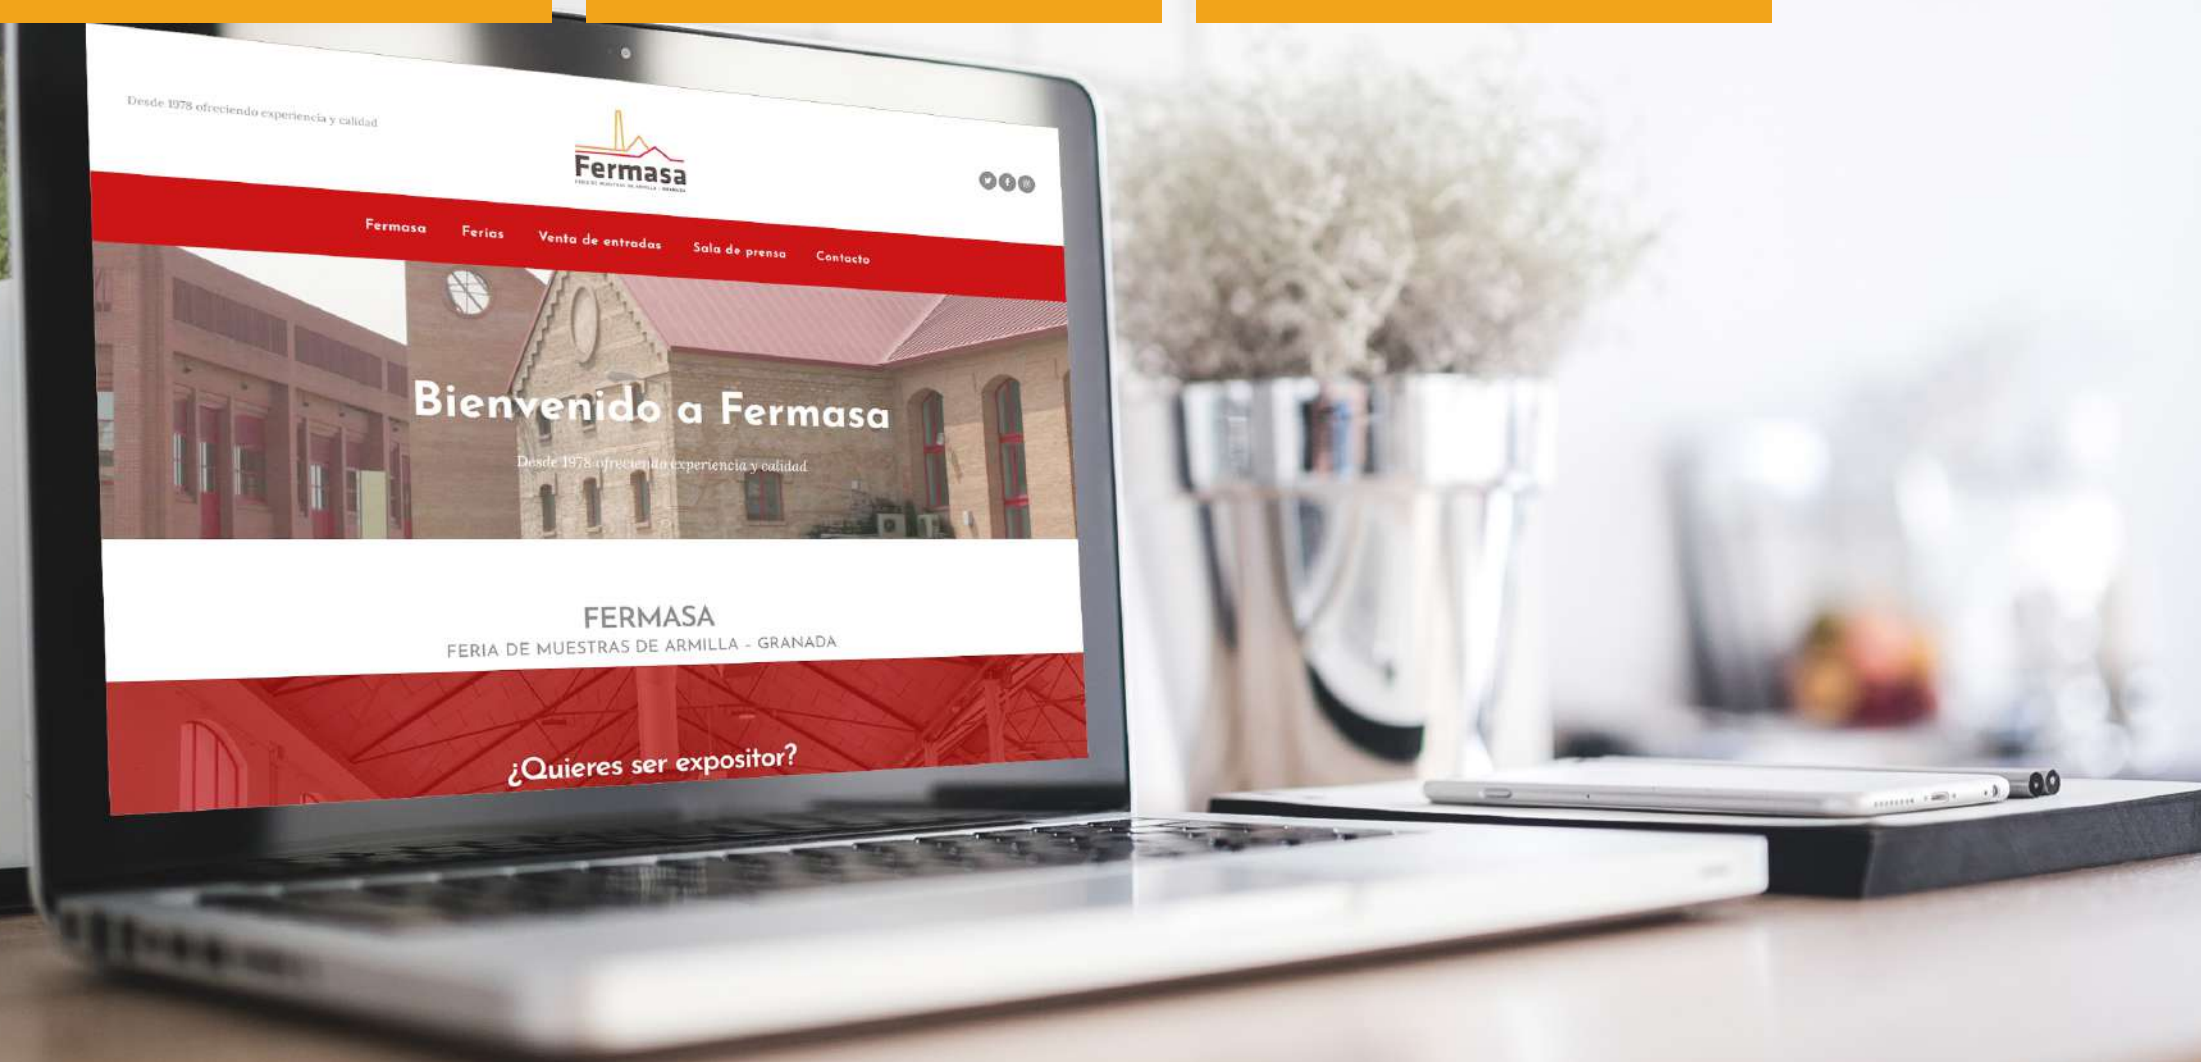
Desde 1978 ofreciendo experiencia y calidad

Fermasa
FERIA DE MUESTRAS DE ARMILLA - GRANADA

Fermasa Ferias Venta de entradas Sala de prensa Contacto

Bienvenido a Fermasa

Desde 1978 ofreciendo experiencia y calidad

FERMASA
FERIA DE MUESTRAS DE ARMILLA - GRANADA

¿Quieres ser expositor?